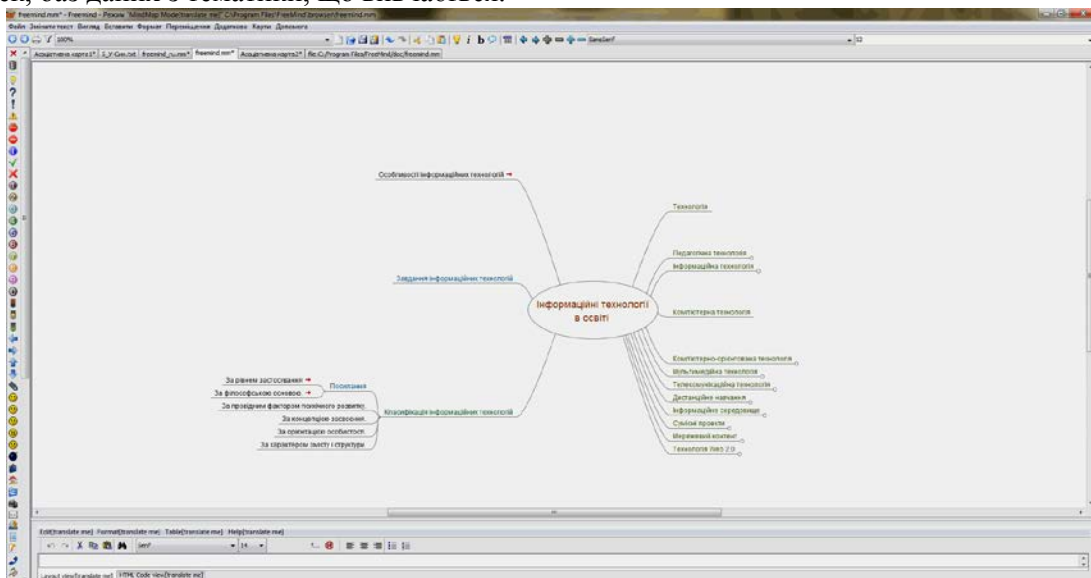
ей, або даних о темамних, що ввч кловка.

freemind.mm* - Freemind - Режим MindMap Mode(translate me) C:\Program Files\FreeMind\browser\freemind.mm

Файл Змінити текст Вигляд Вставити Формат Переміщення Додатково Карти Довідка

100%

SansSerif 12

Асоціативна карта1* 5_Y-Gen.txt freemind_ru.mm* freemind.mm* Асоціативна карта2* file:C:/Program Files/FreeMind/doc/freemind.mm

Особливості інформаційних технологій

Завдання інформаційних технологій

Інформаційні технології в освіті

Технологія

Педагогічна технологія

Інформаційна технологія

Комп'ютерна технологія

Комп'ютерно-орієнтована технологія

Мультимедійна технологія

Телекомунікаційна технологія

Дистанційне навчання

Інформаційне середовище

Спільні проекти

Мережевий контент

Технологія Web 2.0

За рівнем застосування

Посилання

За філософською основою

За провідним фактором психічного розвитку

Класифікація інформаційних технологій

За концепцією засвоєння

За орієнтацією особистості

За характером змісту і структури

Edit(translate me) Format(translate me) Table(translate me) Help(translate me)

SansSerif 14

Layout view(translate me) HTML Code view(translate me)